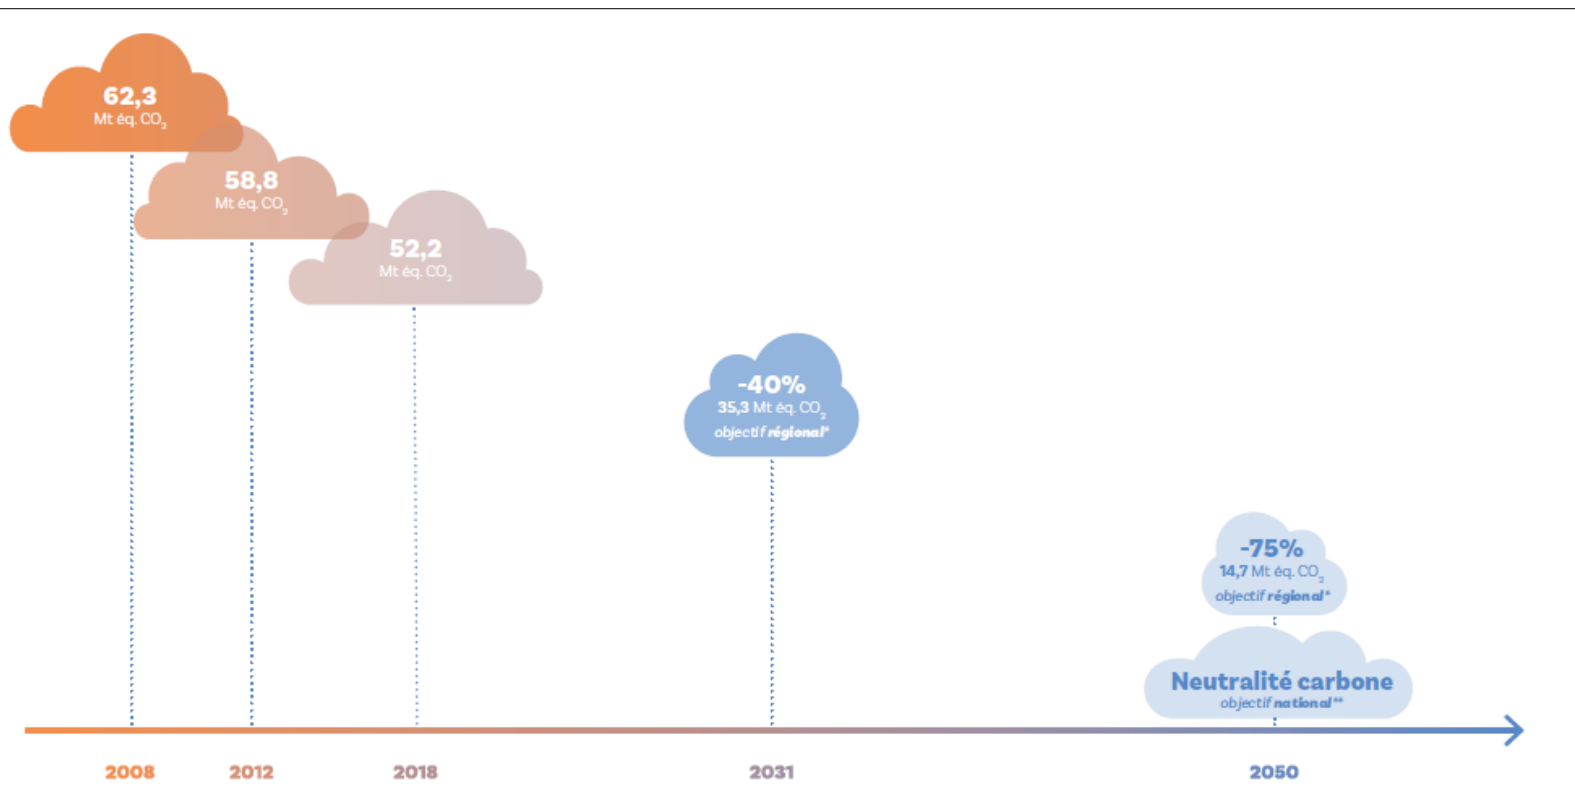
62,3
Mt éq. $CO_2$

58,8
Mt éq. $CO_2$

52,2
Mt éq. $CO_2$

-40%
35,3 Mt éq. $CO_2$
objectif régional*

-75%
14,7 Mt éq. $CO_2$
objectif régional*

Neutralité carbone
objectif national**

2008 2012 2018 2031 2050